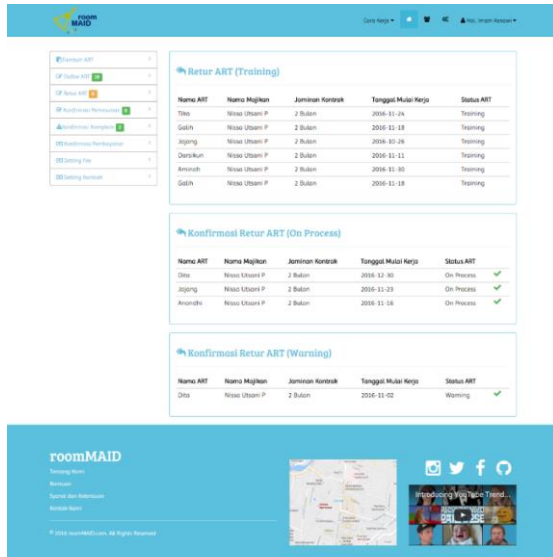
room MAID

Cara Kerja ▾ | Nyo. Imam Ramdani ▾

Formulir ART
Daftar ART 10
Retur ART 6
Konfirmasi Pemesanan 4
Konfirmasi Komplain 2
Konfirmasi Pembayaran
Setting Fee
Setting Kontrak

Retur ART (Training)

| Nama ART | Nama Majikan | Jaminan Kontrak | Tanggal Mulai Kerja | Status ART |
|---|---|---|---|---|
| Tika | Nissa Utsami P | 2 Bulan | 2016-11-24 | Training |
| Galih | Nissa Utsami P | 2 Bulan | 2016-11-18 | Training |
| Jajang | Nissa Utsami P | 2 Bulan | 2016-10-26 | Training |
| Darsikun | Nissa Utsami P | 2 Bulan | 2016-11-11 | Training |
| Aminah | Nissa Utsami P | 2 Bulan | 2016-11-30 | Training |
| Galih | Nissa Utsami P | 2 Bulan | 2016-11-18 | Training |

Konfirmasi Retur ART (On Process)

| Nama ART | Nama Majikan | Jaminan Kontrak | Tanggal Mulai Kerja | Status ART |
|---|---|---|---|---|
| Dita | Nissa Utsami P | 2 Bulan | 2016-12-30 | On Process |
| Jajang | Nissa Utsami P | 2 Bulan | 2016-11-23 | On Process |
| Amandhi | Nissa Utsami P | 2 Bulan | 2016-11-16 | On Process |

Konfirmasi Retur ART (Warning)

| Nama ART | Nama Majikan | Jaminan Kontrak | Tanggal Mulai Kerja | Status ART |
|---|---|---|---|---|
| Dita | Nissa Utsami P | 2 Bulan | 2016-11-02 | Warning |

roomMAID
Tentang Kami
Bantuan
Syarat dan Ketentuan
Kontak Kami

© 2016 roomMAID.com. All Rights Reserved

Introducing YouTube Trend...